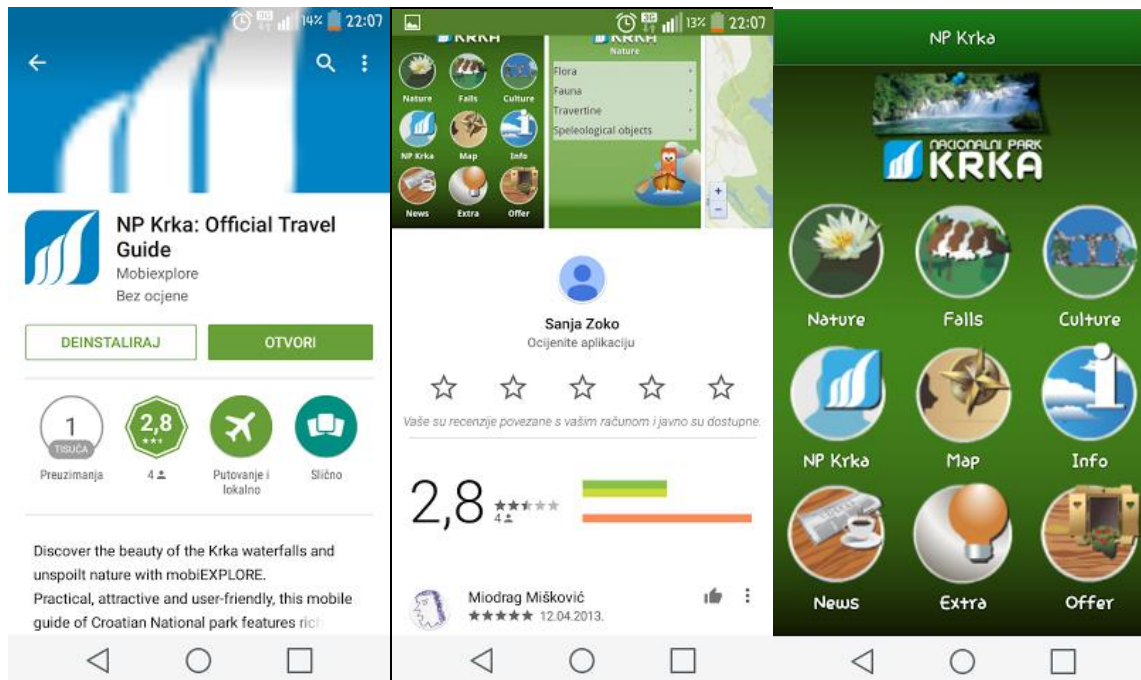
14% 22:07

NP Krka: Official Travel Guide
Mobiexplore
Bez ocjene

DEINSTALIRAJ
OTVORI

1
TISUĆA
Preuzimanja

2,8
4

Putovanje i lokalno

Slično

Discover the beauty of the Krka waterfalls and unspoilt nature with mobiEXPLORE.
Practical, attractive and user-friendly, this mobile guide of Croatian National park features ric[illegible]

13% 22:07

KRKA
Nature
Falls
Culture
NP Krka
Map
Info
News
Extra
Offer

KRKA
Nature
Flora
Fauna
Travertine
Speleological objects

Sanja Zoko
Ocijenite aplikaciju

Vaše su recenzije povezane s vašim računom i javno su dostupne.

2,8
4

Miodrag Mišković
12.04.2013.

NP Krka

NACIONALNI PARK
KRKA

Nature
Falls
Culture
NP Krka
Map
Info
News
Extra
Offer